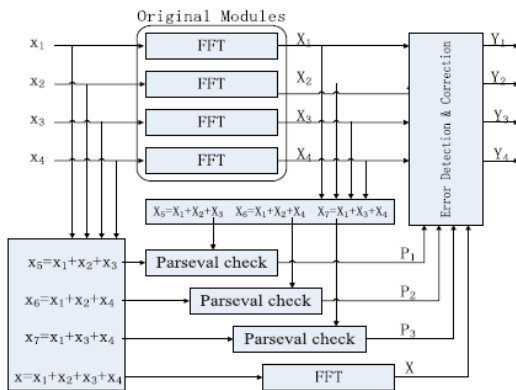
Original Modules

$x_1$

$x_2$

$x_3$

$x_4$

FFT

FFT

FFT

FFT

$X_1$

$X_2$

$X_3$

$X_4$

Error Detection & Correction

$Y_1$

$Y_2$

$Y_3$

$Y_4$

$X_5=X_1+X_2+X_3$ $X_6=X_1+X_2+X_4$ $X_7=X_1+X_3+X_4$

$x_5=x_1+x_2+x_3$

$x_6=x_1+x_2+x_4$

$x_7=x_1+x_3+x_4$

$x=x_1+x_2+x_3+x_4$

Parseval check

Parseval check

Parseval check

FFT

$P_1$

$P_2$

$P_3$

$X$